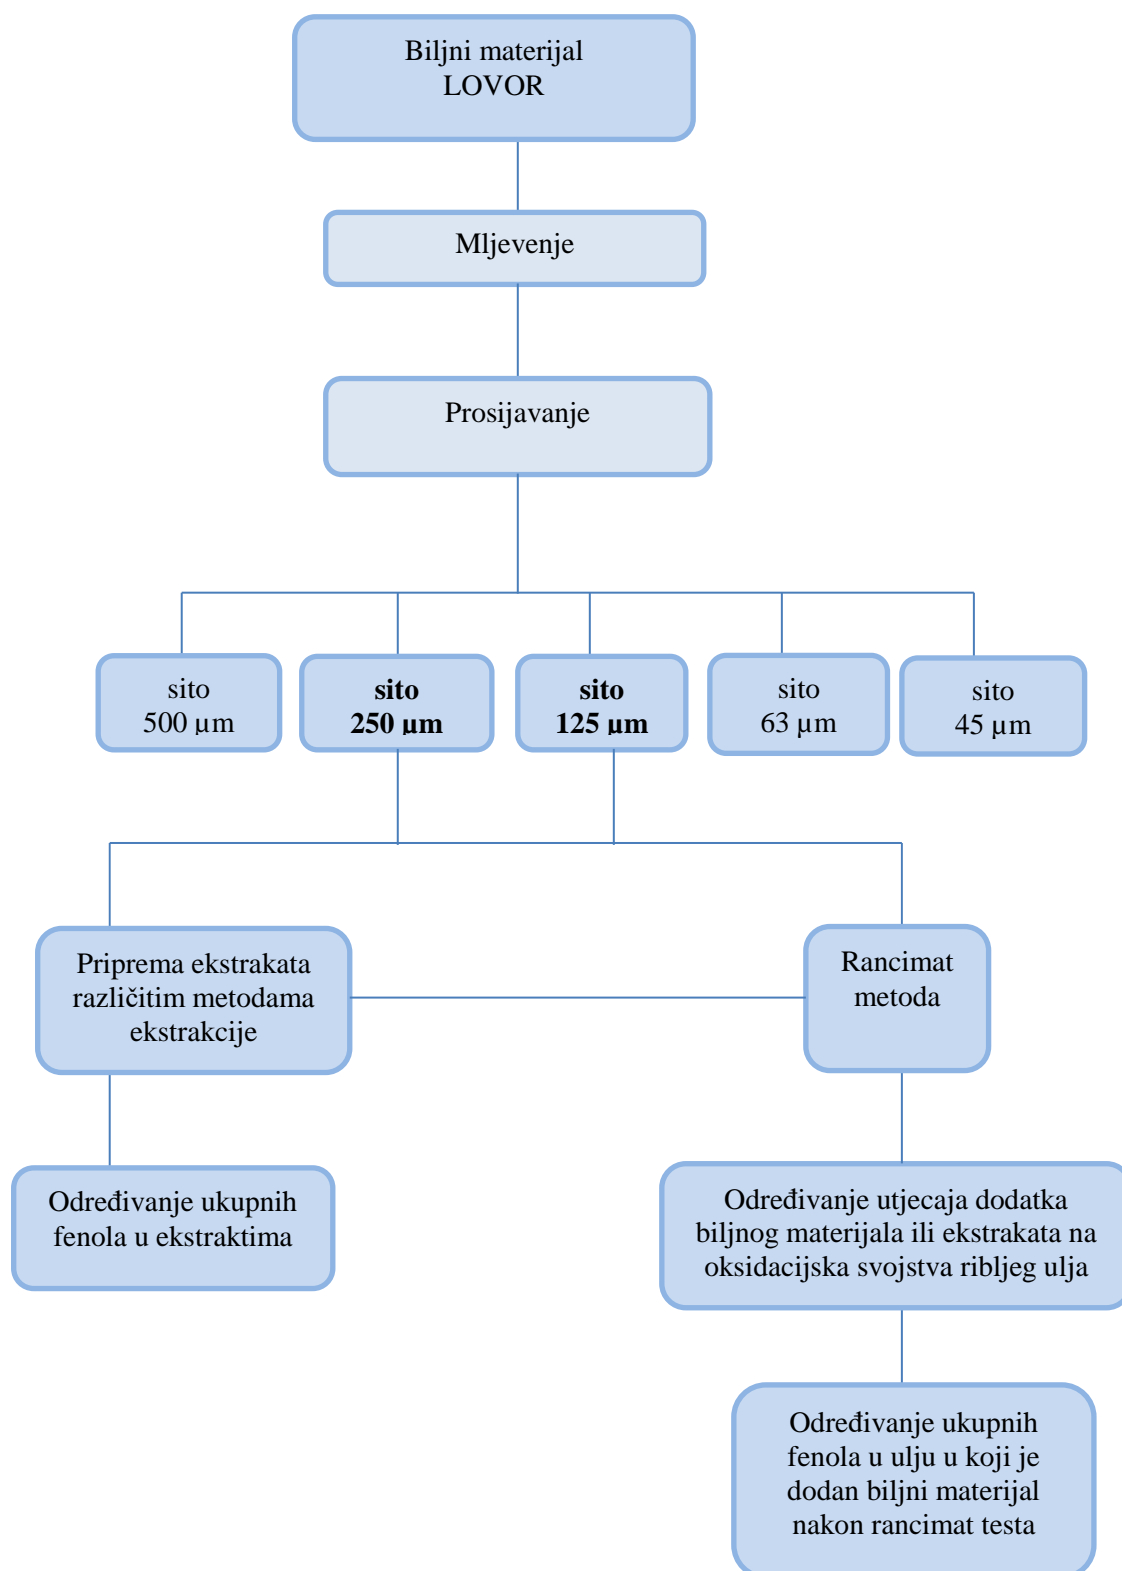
Biljni materijal
LOVOR

Mljevenje

Prosijavanje

sito
500 μm

**sito
250 μm**

**sito
125 μm**

sito
63 μm

sito
45 μm

Priprema ekstrakata različitim metodama ekstrakcije

Rancimat metoda

Određivanje ukupnih fenola u ekstraktima

Određivanje utjecaja dodatka biljnog materijala ili ekstrakata na oksidacijska svojstva ribljeg ulja

Određivanje ukupnih fenola u ulju u koji je dodan biljni materijal nakon rancimat testa